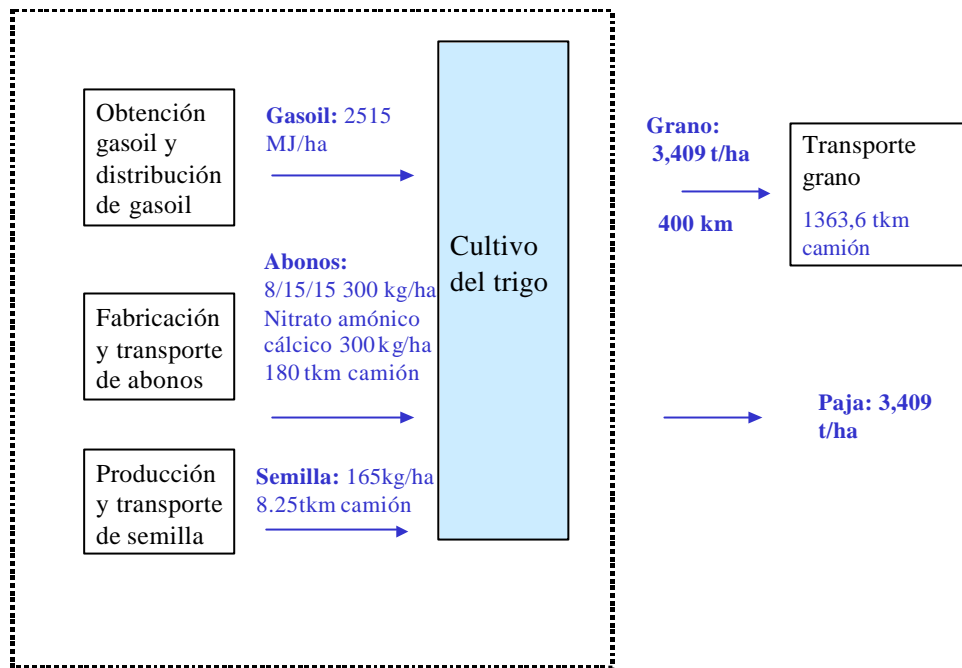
Obtención gasoil y distribución de gasoil

Gasoil: 2515 MJ/ha

Fabricación y transporte de abonos

Abonos: 8/15/15 300 kg/ha Nitrato amónico cálcico 300 kg/ha 180 tkm camión

Producción y transporte de semilla

Semilla: 165kg/ha 8.25tkm camión

Cultivo del trigo

Grano: 3,409 t/ha

400 km

Transporte grano

1363,6 tkm camión

Paja: 3,409 t/ha